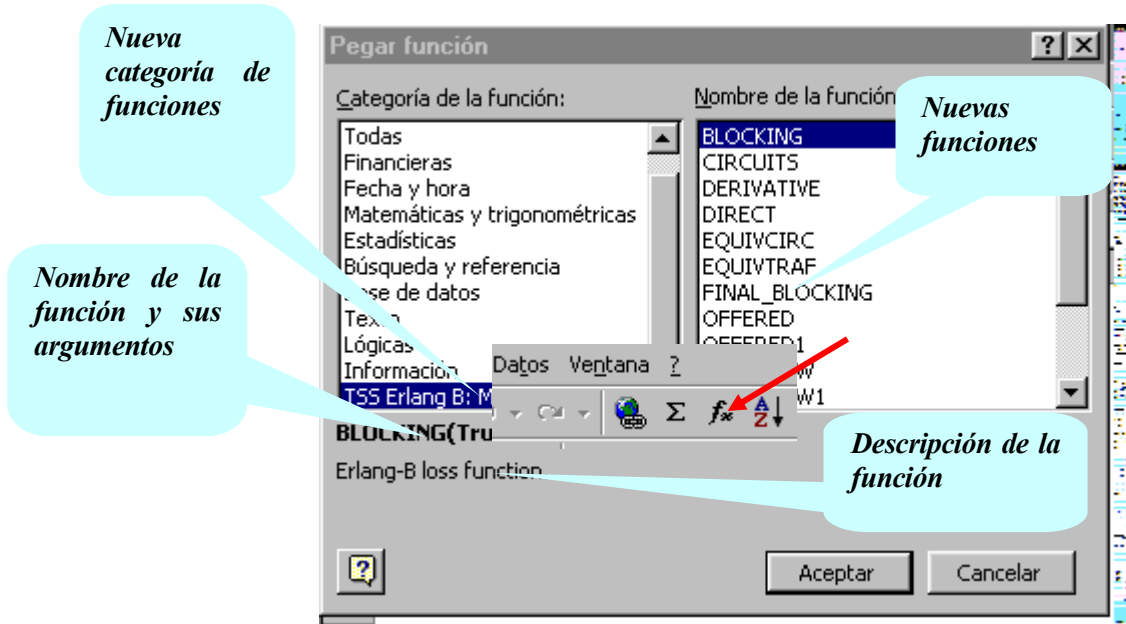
Nueva categoría de funciones

Pegar función

? X

Categoría de la función:

Nombre de la función

Nuevas funciones

Todas
Financieras
Fecha y hora
Matemáticas y trigonométricas
Estadísticas
Búsqueda y referencia
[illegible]se de datos
Tex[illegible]
Lógicas
Información
TSS Erlang B: M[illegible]

BLOCKING
CIRCUITS
DERIVATIVE
DIRECT
EQUIVCIRC
EQUIVTRAF
FINAL_BLOCKING
OFFERED
OFFERED1
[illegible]W
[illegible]W1

Nombre de la función y sus argumentos

Datos Ventana ?

Σ $f_x$

BLOCKING(Tru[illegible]

Descripción de la función

Erlang-B loss function

Aceptar

Cancelar